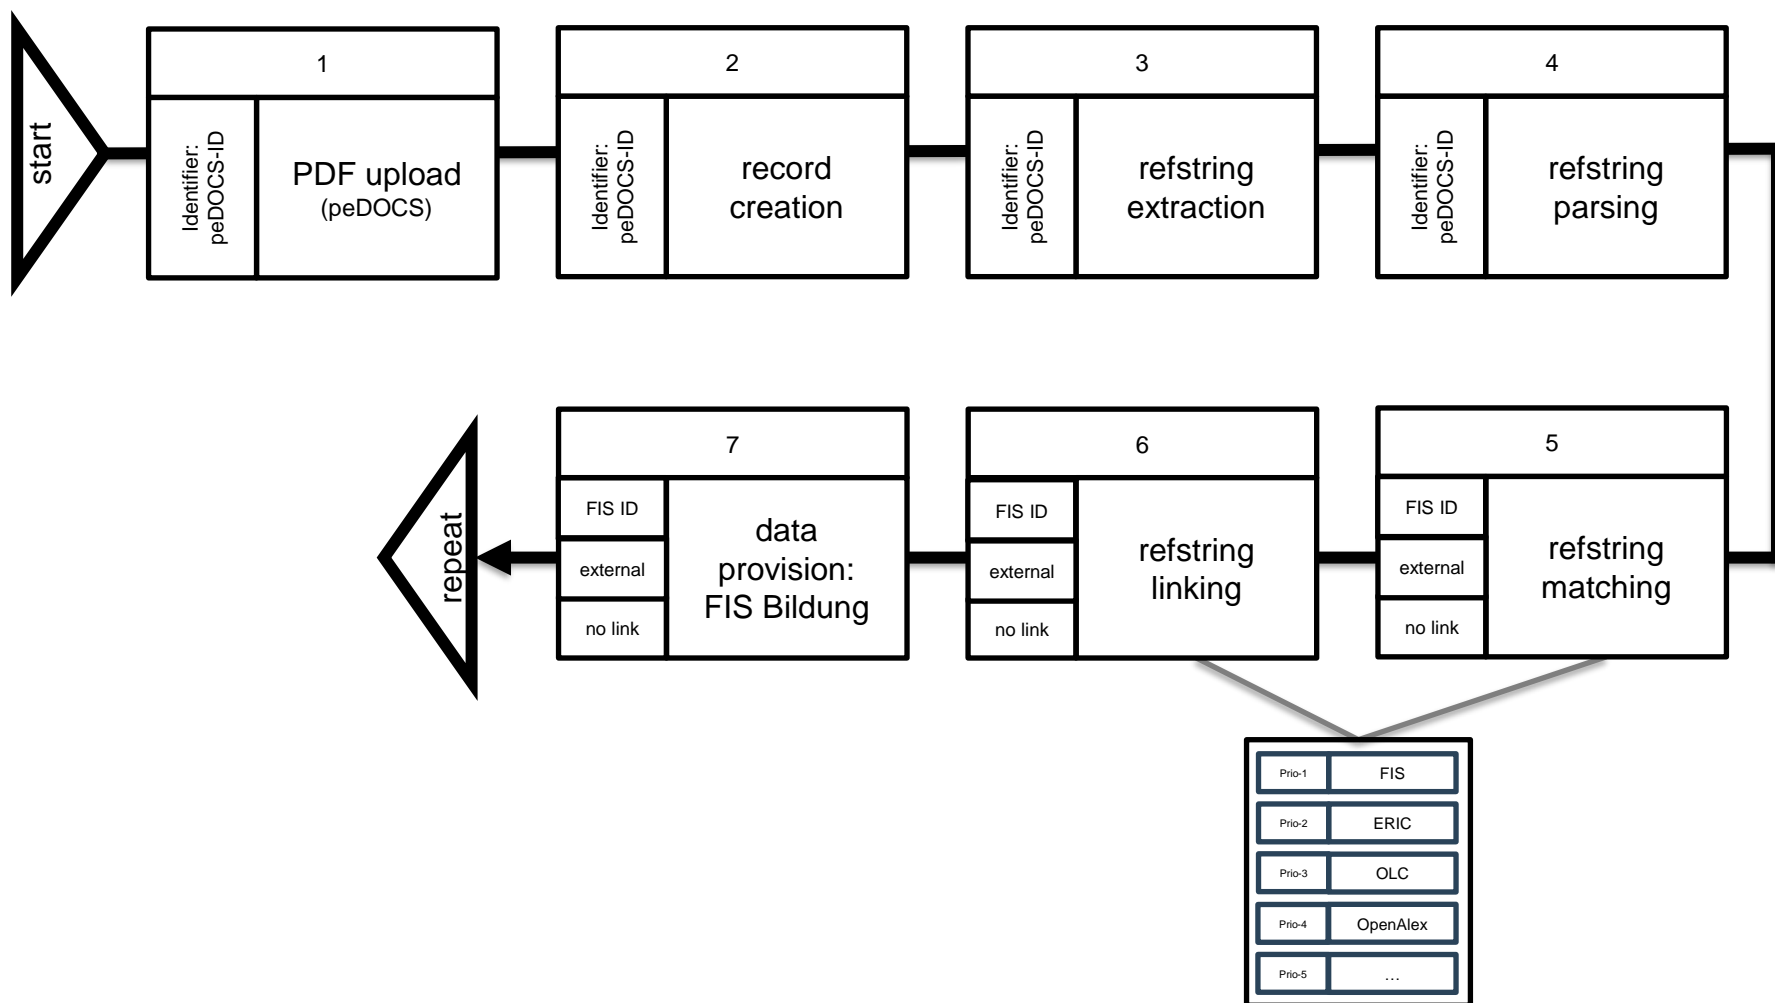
start

1
Identifier: peDOCS-ID
PDF upload (peDOCS)

2
Identifier: peDOCS-ID
record creation

3
Identifier: peDOCS-ID
refstring extraction

4
Identifier: peDOCS-ID
refstring parsing

5
FIS ID
external
no link
refstring matching

6
FIS ID
external
no link
refstring linking

7
FIS ID
external
no link
data provision: FIS Bildung

repeat

| Prio-1 | FIS |
|---|---|
| Prio-2 | ERIC |
| Prio-3 | OLC |
| Prio-4 | OpenAlex |
| Prio-5 | ... |